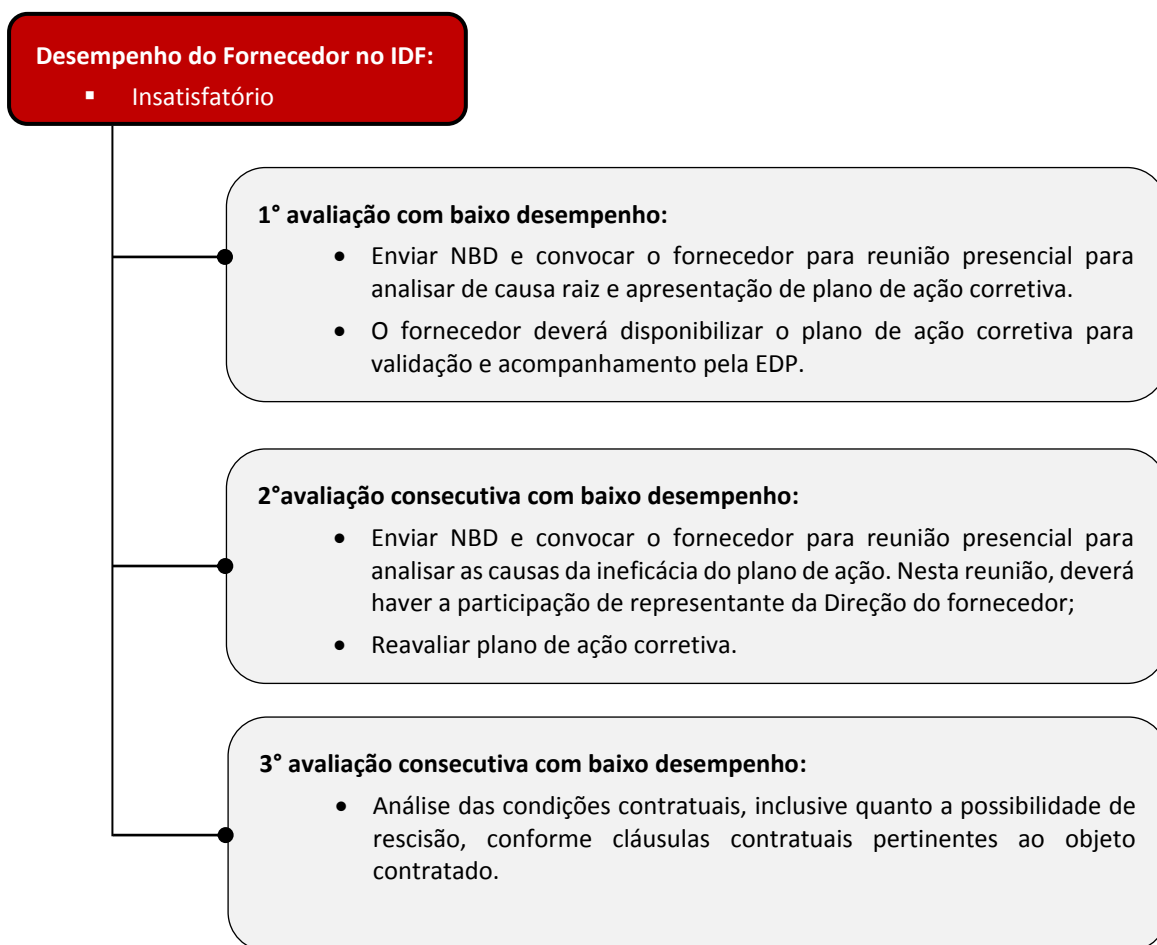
**Desempenho do Fornecedor no IDF:**
- Insatisfatório

**1° avaliação com baixo desempenho:**
- Enviar NBD e convocar o fornecedor para reunião presencial para analisar de causa raiz e apresentação de plano de ação corretiva.
- O fornecedor deverá disponibilizar o plano de ação corretiva para validação e acompanhamento pela EDP.

**2°avaliação consecutiva com baixo desempenho:**
- Enviar NBD e convocar o fornecedor para reunião presencial para analisar as causas da ineficácia do plano de ação. Nesta reunião, deverá haver a participação de representante da Direção do fornecedor;
- Reavaliar plano de ação corretiva.

**3° avaliação consecutiva com baixo desempenho:**
- Análise das condições contratuais, inclusive quanto a possibilidade de rescisão, conforme cláusulas contratuais pertinentes ao objeto contratado.